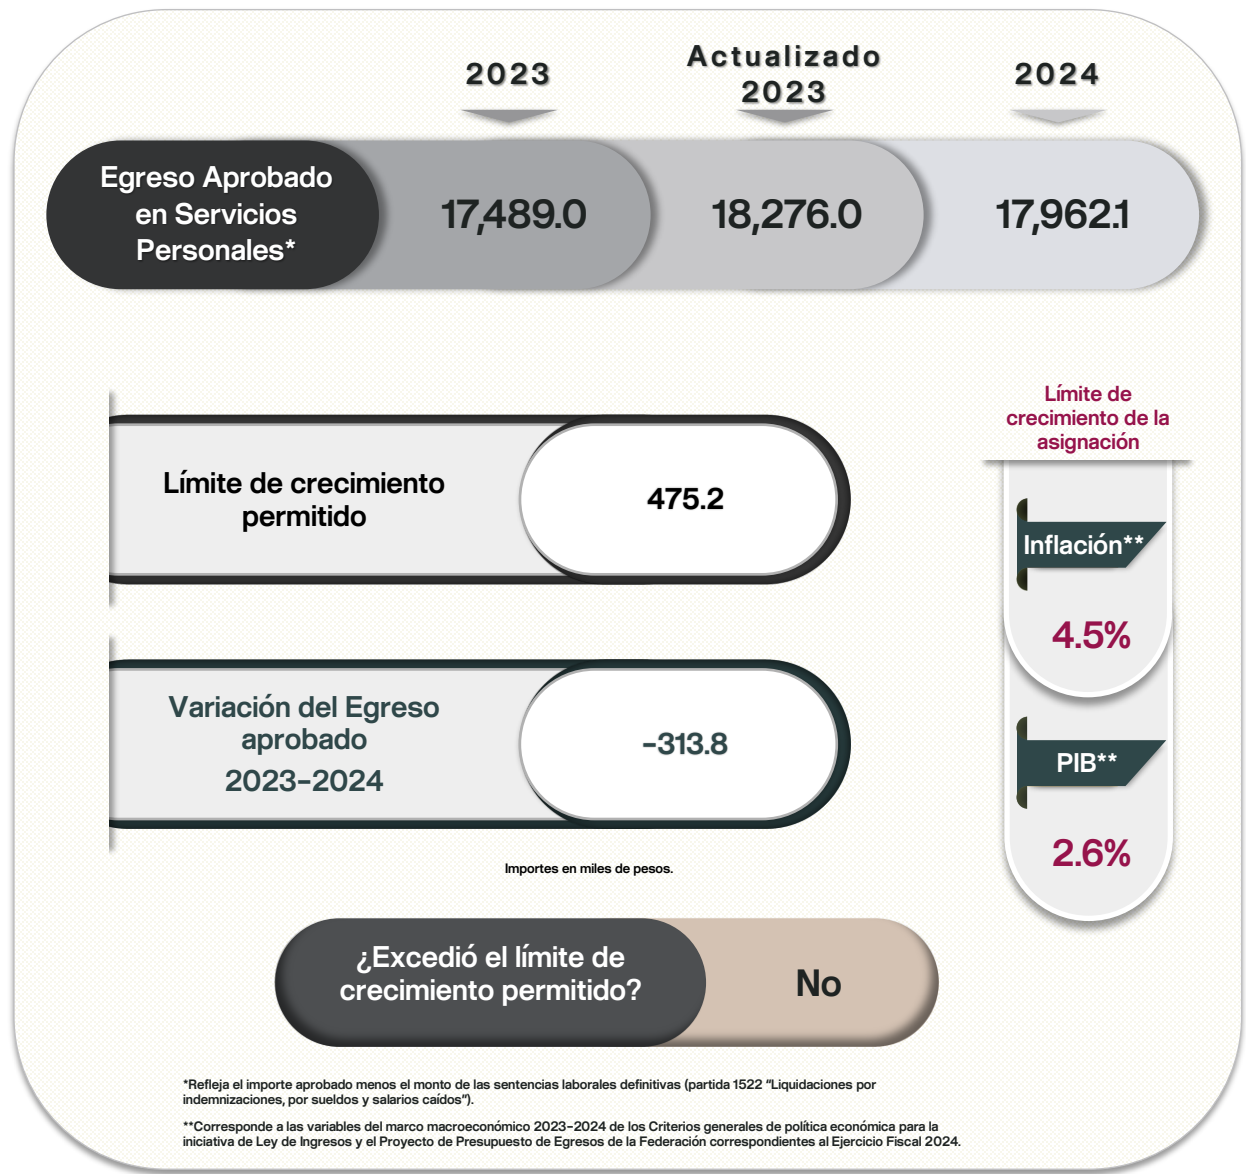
2023

Actualizado 2023

2024

Egreso Aprobado en Servicios Personales*

17,489.0

18,276.0

17,962.1

Límite de crecimiento de la asignación

Límite de crecimiento permitido

475.2

Inflación**

4.5%

Variación del Egreso aprobado 2023-2024

-313.8

PIB**

2.6%

Importes en miles de pesos.

¿Excedió el límite de crecimiento permitido?

No

*Refleja el importe aprobado menos el monto de las sentencias laborales definitivas (partida 1522 "Liquidaciones por indemnizaciones, por sueldos y salarios caídos").

**Corresponde a las variables del marco macroeconómico 2023-2024 de los Criterios generales de política económica para la iniciativa de Ley de Ingresos y el Proyecto de Presupuesto de Egresos de la Federación correspondientes al Ejercicio Fiscal 2024.